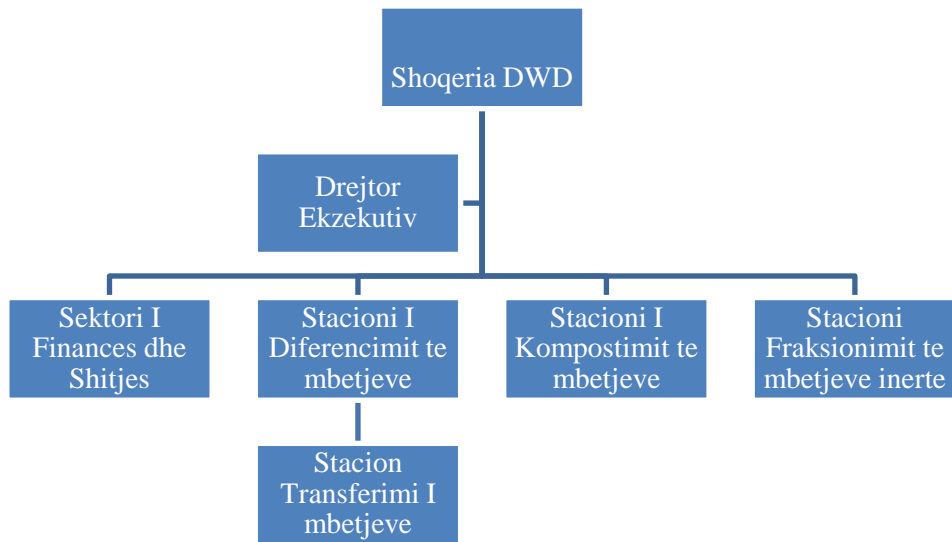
Shoqeria DWD

Drejtor Ekzekutiv

Sektori I Finances dhe Shitjes

Stacioni I Diferencimit te mbetjeve

Stacioni I Kompostimit te mbetjeve

Stacioni Fraksionimit te mbetjeve inerte

Stacion Transferimi I mbetjeve